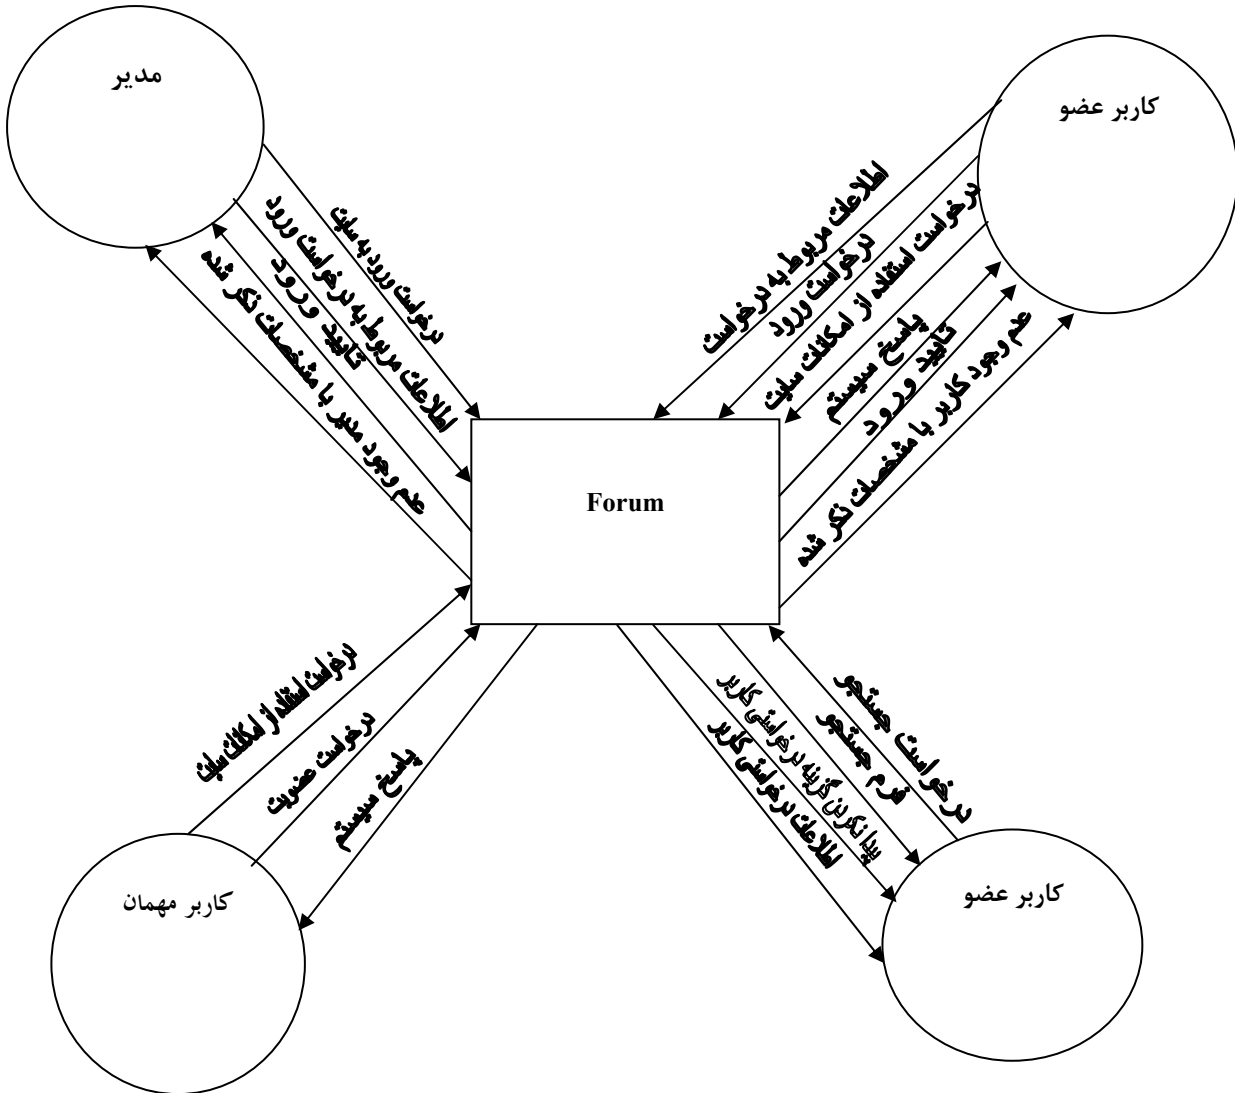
مدیر

درخواست ورود به سایت
اطلاعات مربوط به درخواست ورود
تایید ورود
عدم وجود مدیر با مشخصات ذکر شده

کاربر عضو

اطلاعات مربوط به درخواست
درخواست ورود
درخواست استفاده از امکانات سایت
پاسخ سیستم
تایید ورود
عدم وجود کاربر با مشخصات ذکر شده

Forum

درخواست استفاده از امکانات سایت
درخواست عضویت
پاسخ سیستم

کاربر مهمان

درخواست جستجو
فرم جستجو
پیدا نکردن گزینه درخواستی کاربر
اطلاعات درخواستی کاربر

کاربر عضو